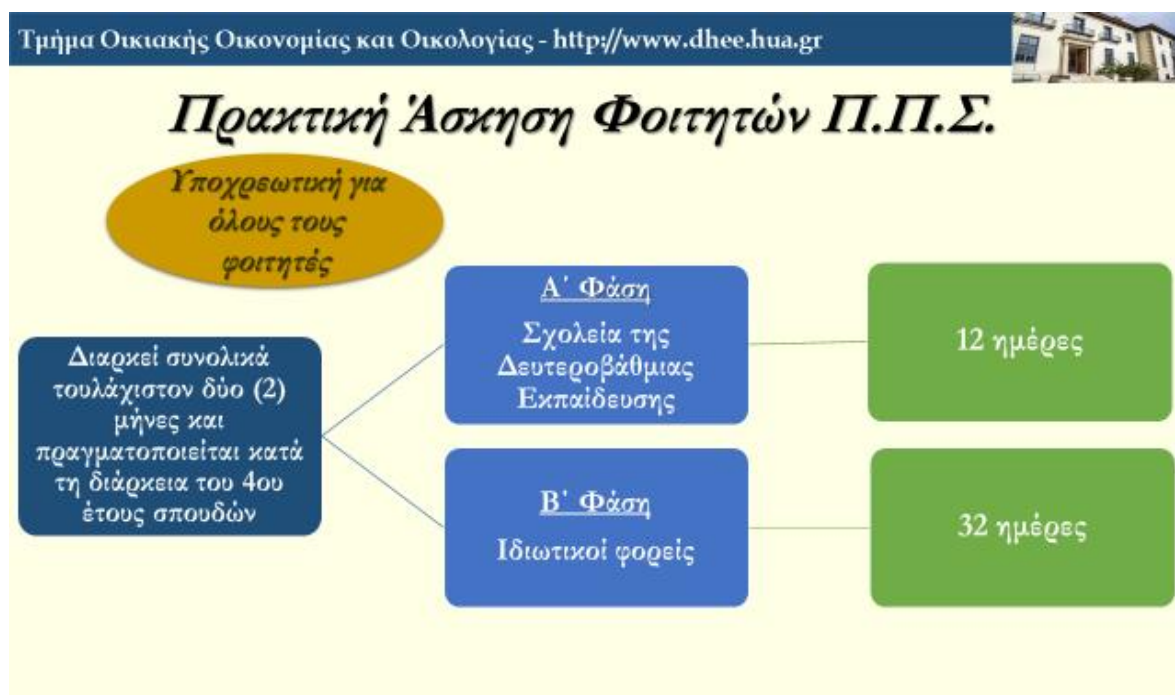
Τμήμα Οικιακής Οικονομίας και Οικολογίας - http://www.dhee.hua.gr

Πρακτική Άσκηση Φοιτητών Π.Π.Σ.

Υποχρεωτική για όλους τους φοιτητές

Διαρκεί συνολικά τουλάχιστον δύο (2) μήνες και πραγματοποιείται κατά τη διάρκεια του 4ου έτους σπουδών

Α΄ Φάση
Σχολεία της Δευτεροβάθμιας Εκπαίδευσης

12 ημέρες

Β΄ Φάση
Ιδιωτικοί φορείς

32 ημέρες